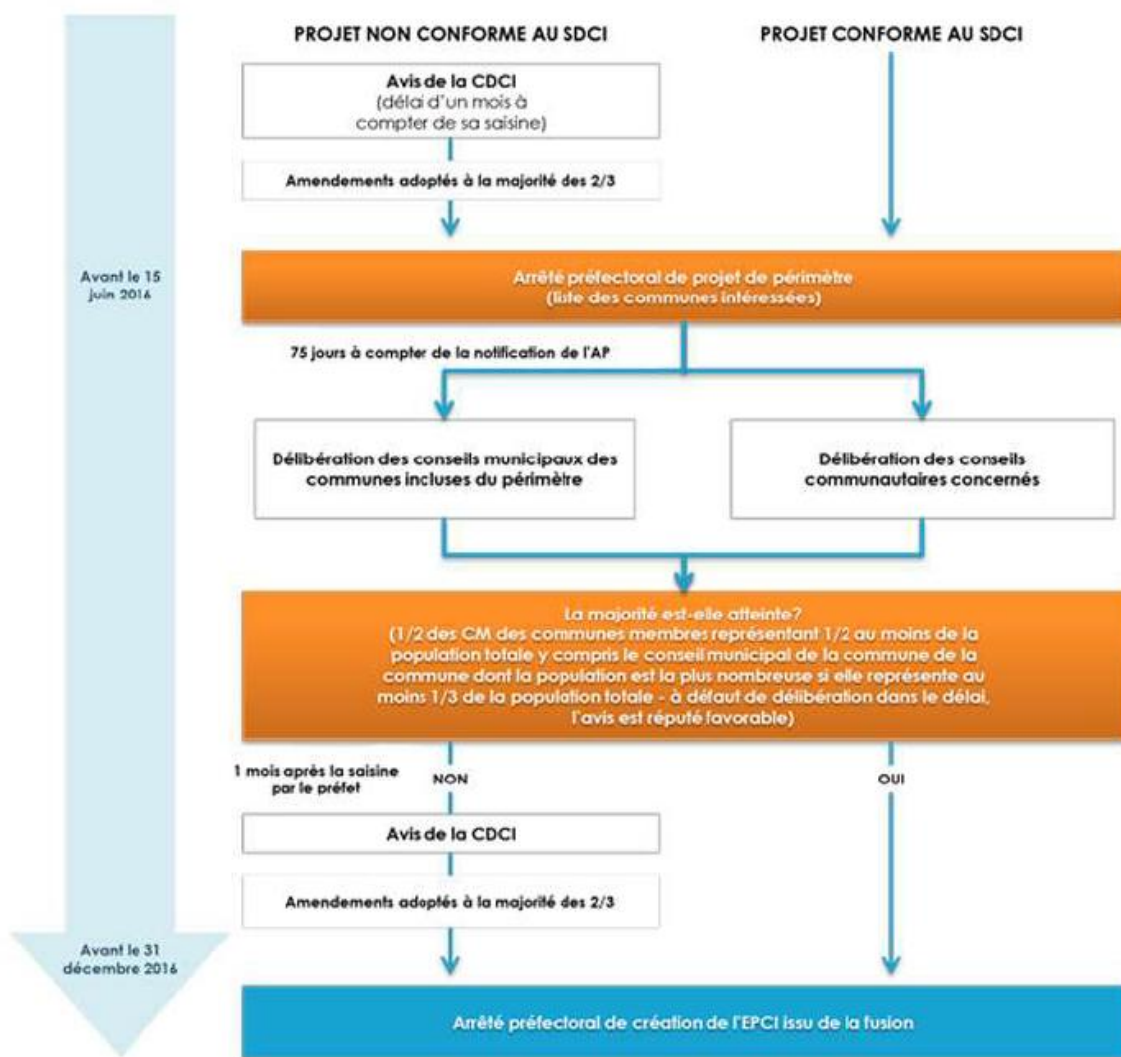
PROJET NON CONFORME AU SDCI

PROJET CONFORME AU SDCI

Avis de la CDCI
(délai d'un mois à compter de sa saisine)

Amendements adoptés à la majorité des 2/3

Avant le 15 juin 2016

Arrêté préfectoral de projet de périmètre
(liste des communes intéressées)

75 jours à compter de la notification de l'AP

Délibération des conseils municipaux des communes incluses du périmètre

Délibération des conseils communautaires concernés

La majorité est-elle atteinte?
(1/2 des CM des communes membres représentant 1/2 au moins de la population totale y compris le conseil municipal de la commune de la commune dont la population est la plus nombreuse si elle représente au moins 1/3 de la population totale - à défaut de délibération dans le délai, l'avis est réputé favorable)

1 mois après la saisine par le préfet

NON

OUI

Avis de la CDCI

Amendements adoptés à la majorité des 2/3

Avant le 31 décembre 2016

Arrêté préfectoral de création de l'EPCI issu de la fusion